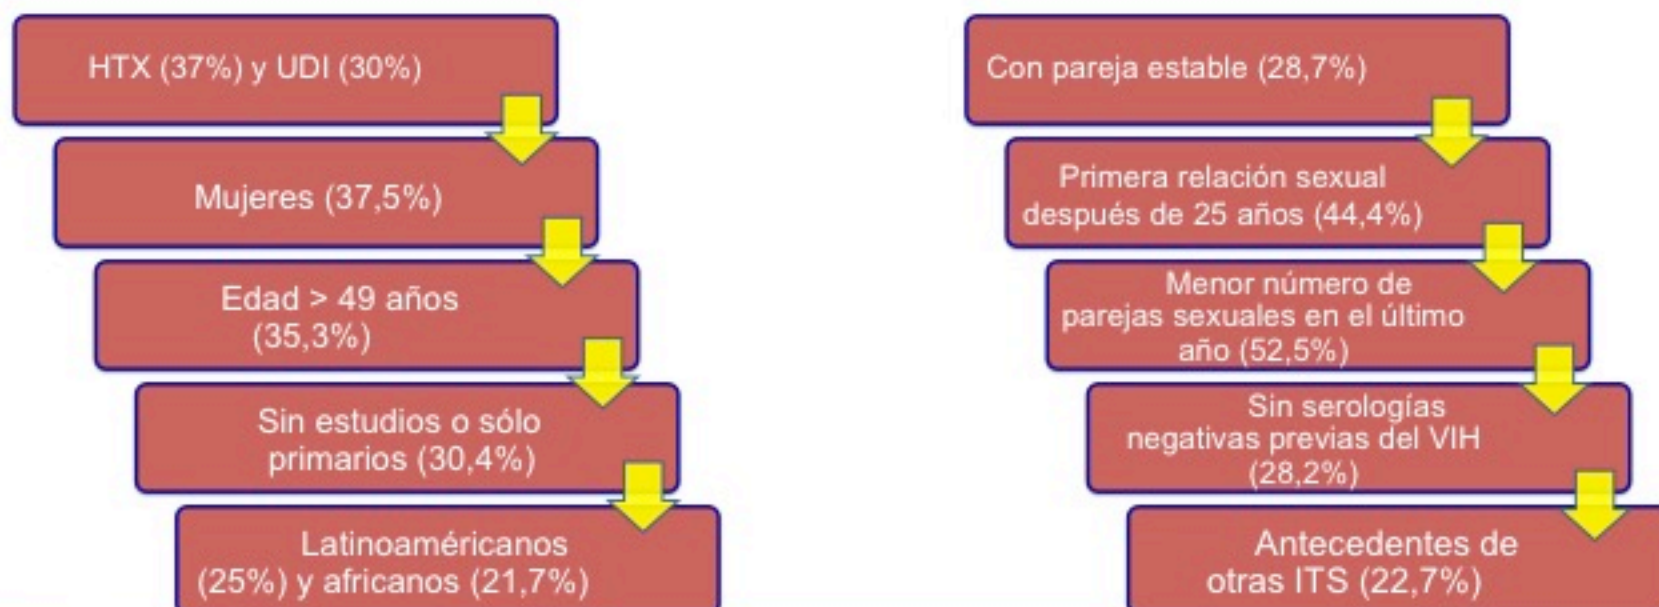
HTX (37%) y UDI (30%)

Mujeres (37,5%)

Edad > 49 años (35,3%)

Sin estudios o sólo primarios (30,4%)

Latinoaméricanos (25%) y africanos (21,7%)

Con pareja estable (28,7%)

Primera relación sexual después de 25 años (44,4%)

Menor número de parejas sexuales en el último año (52,5%)

Sin serologías negativas previas del VIH (28,2%)

Antecedentes de otras ITS (22,7%)